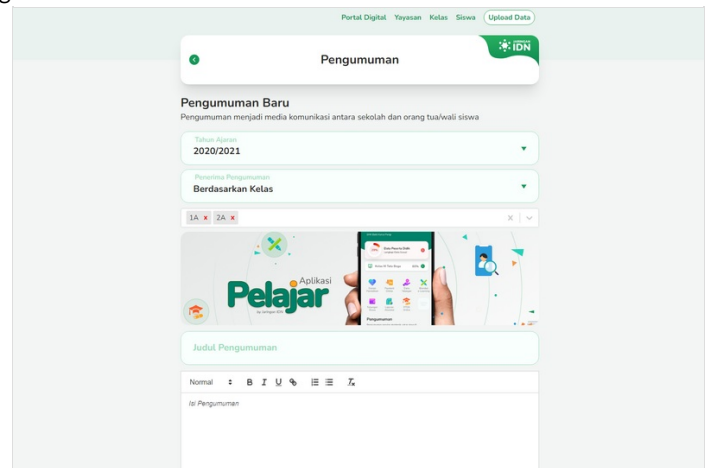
Portal Digital Yayasan Kelas Siswa Upload Data

Pengumuman

IDN

Pengumuman Baru
Pengumuman menjadi media komunikasi antara sekolah dan orang tua/wali siswa

Tahun Ajaran
2020/2021

Penerima Pengumuman
Berdasarkan Kelas

1A x 2A x

Aplikasi
Pelajar
by Jaringan IDN

Pengumuman

Judul Pengumuman

Normal B I U

Isi Pengumuman